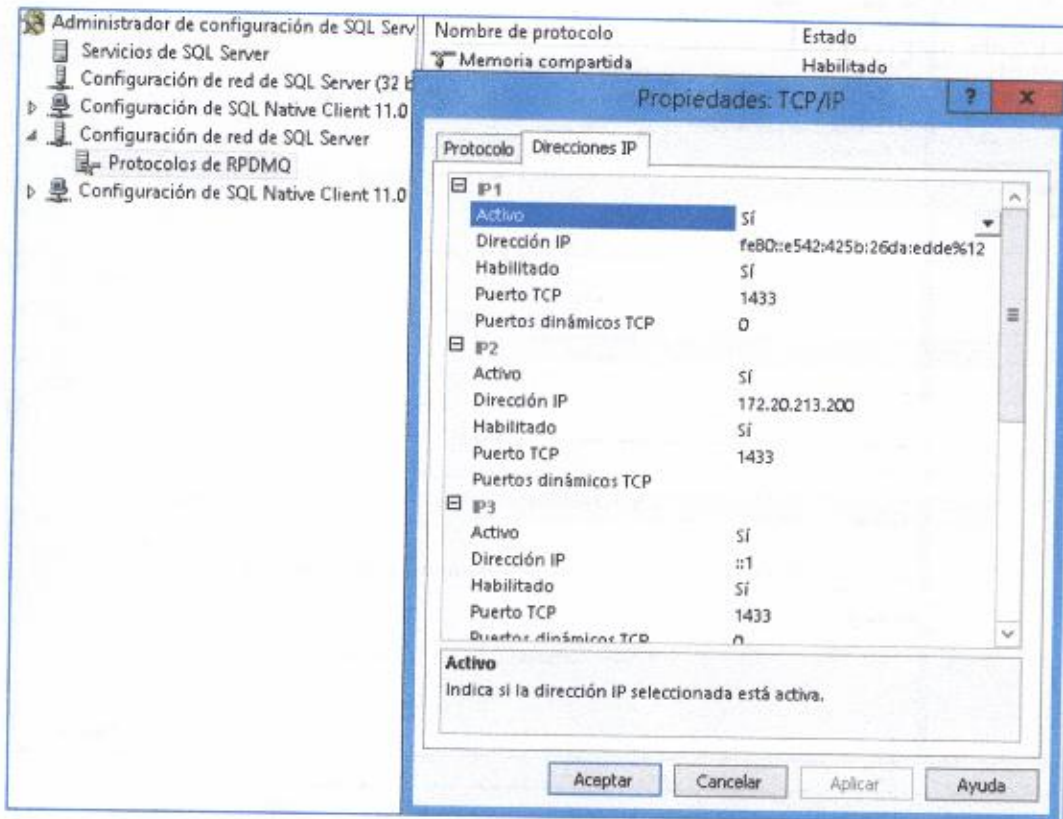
Administrador de configuración de SQL Serv
Servicios de SQL Server
Configuración de red de SQL Server (32 b
Configuración de SQL Native Client 11.0
Configuración de red de SQL Server
Protocolos de RPDMQ
Configuración de SQL Native Client 11.0

Nombre de protocolo | Estado
Memoria compartida | Habilitado

Propiedades: TCP/IP
?
x
Protocolo | Direcciones IP

IP1
Activo | Sí
Dirección IP | fe80::e542:425b:26da:edde%12
Habilitado | Sí
Puerto TCP | 1433
Puertos dinámicos TCP | 0
IP2
Activo | Sí
Dirección IP | 172.20.213.200
Habilitado | Sí
Puerto TCP | 1433
Puertos dinámicos TCP
IP3
Activo | Sí
Dirección IP | ::1
Habilitado | Sí
Puerto TCP | 1433
Puertos dinámicos TCP | 0

Activo
Indica si la dirección IP seleccionada está activa.

Aceptar | Cancelar | Aplicar | Ayuda